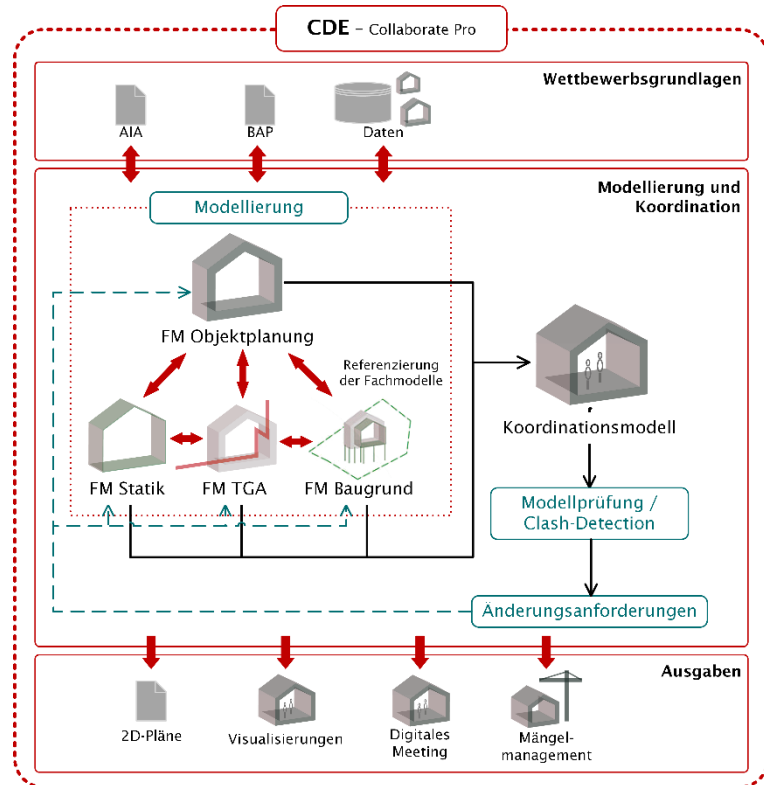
CDE - Collaborate Pro

Wettbewerbsgrundlagen

AIA

BAP

Daten

Modellierung und Koordination

Modellierung

FM Objektplanung

Referenzierung der Fachmodelle

FM Statik

FM TGA

FM Baugrund

Koordinationsmodell

Modellprüfung / Clash-Detection

Änderungsanforderungen

Ausgaben

2D-Pläne

Visualisierungen

Digitales Meeting

Mängelmanagement